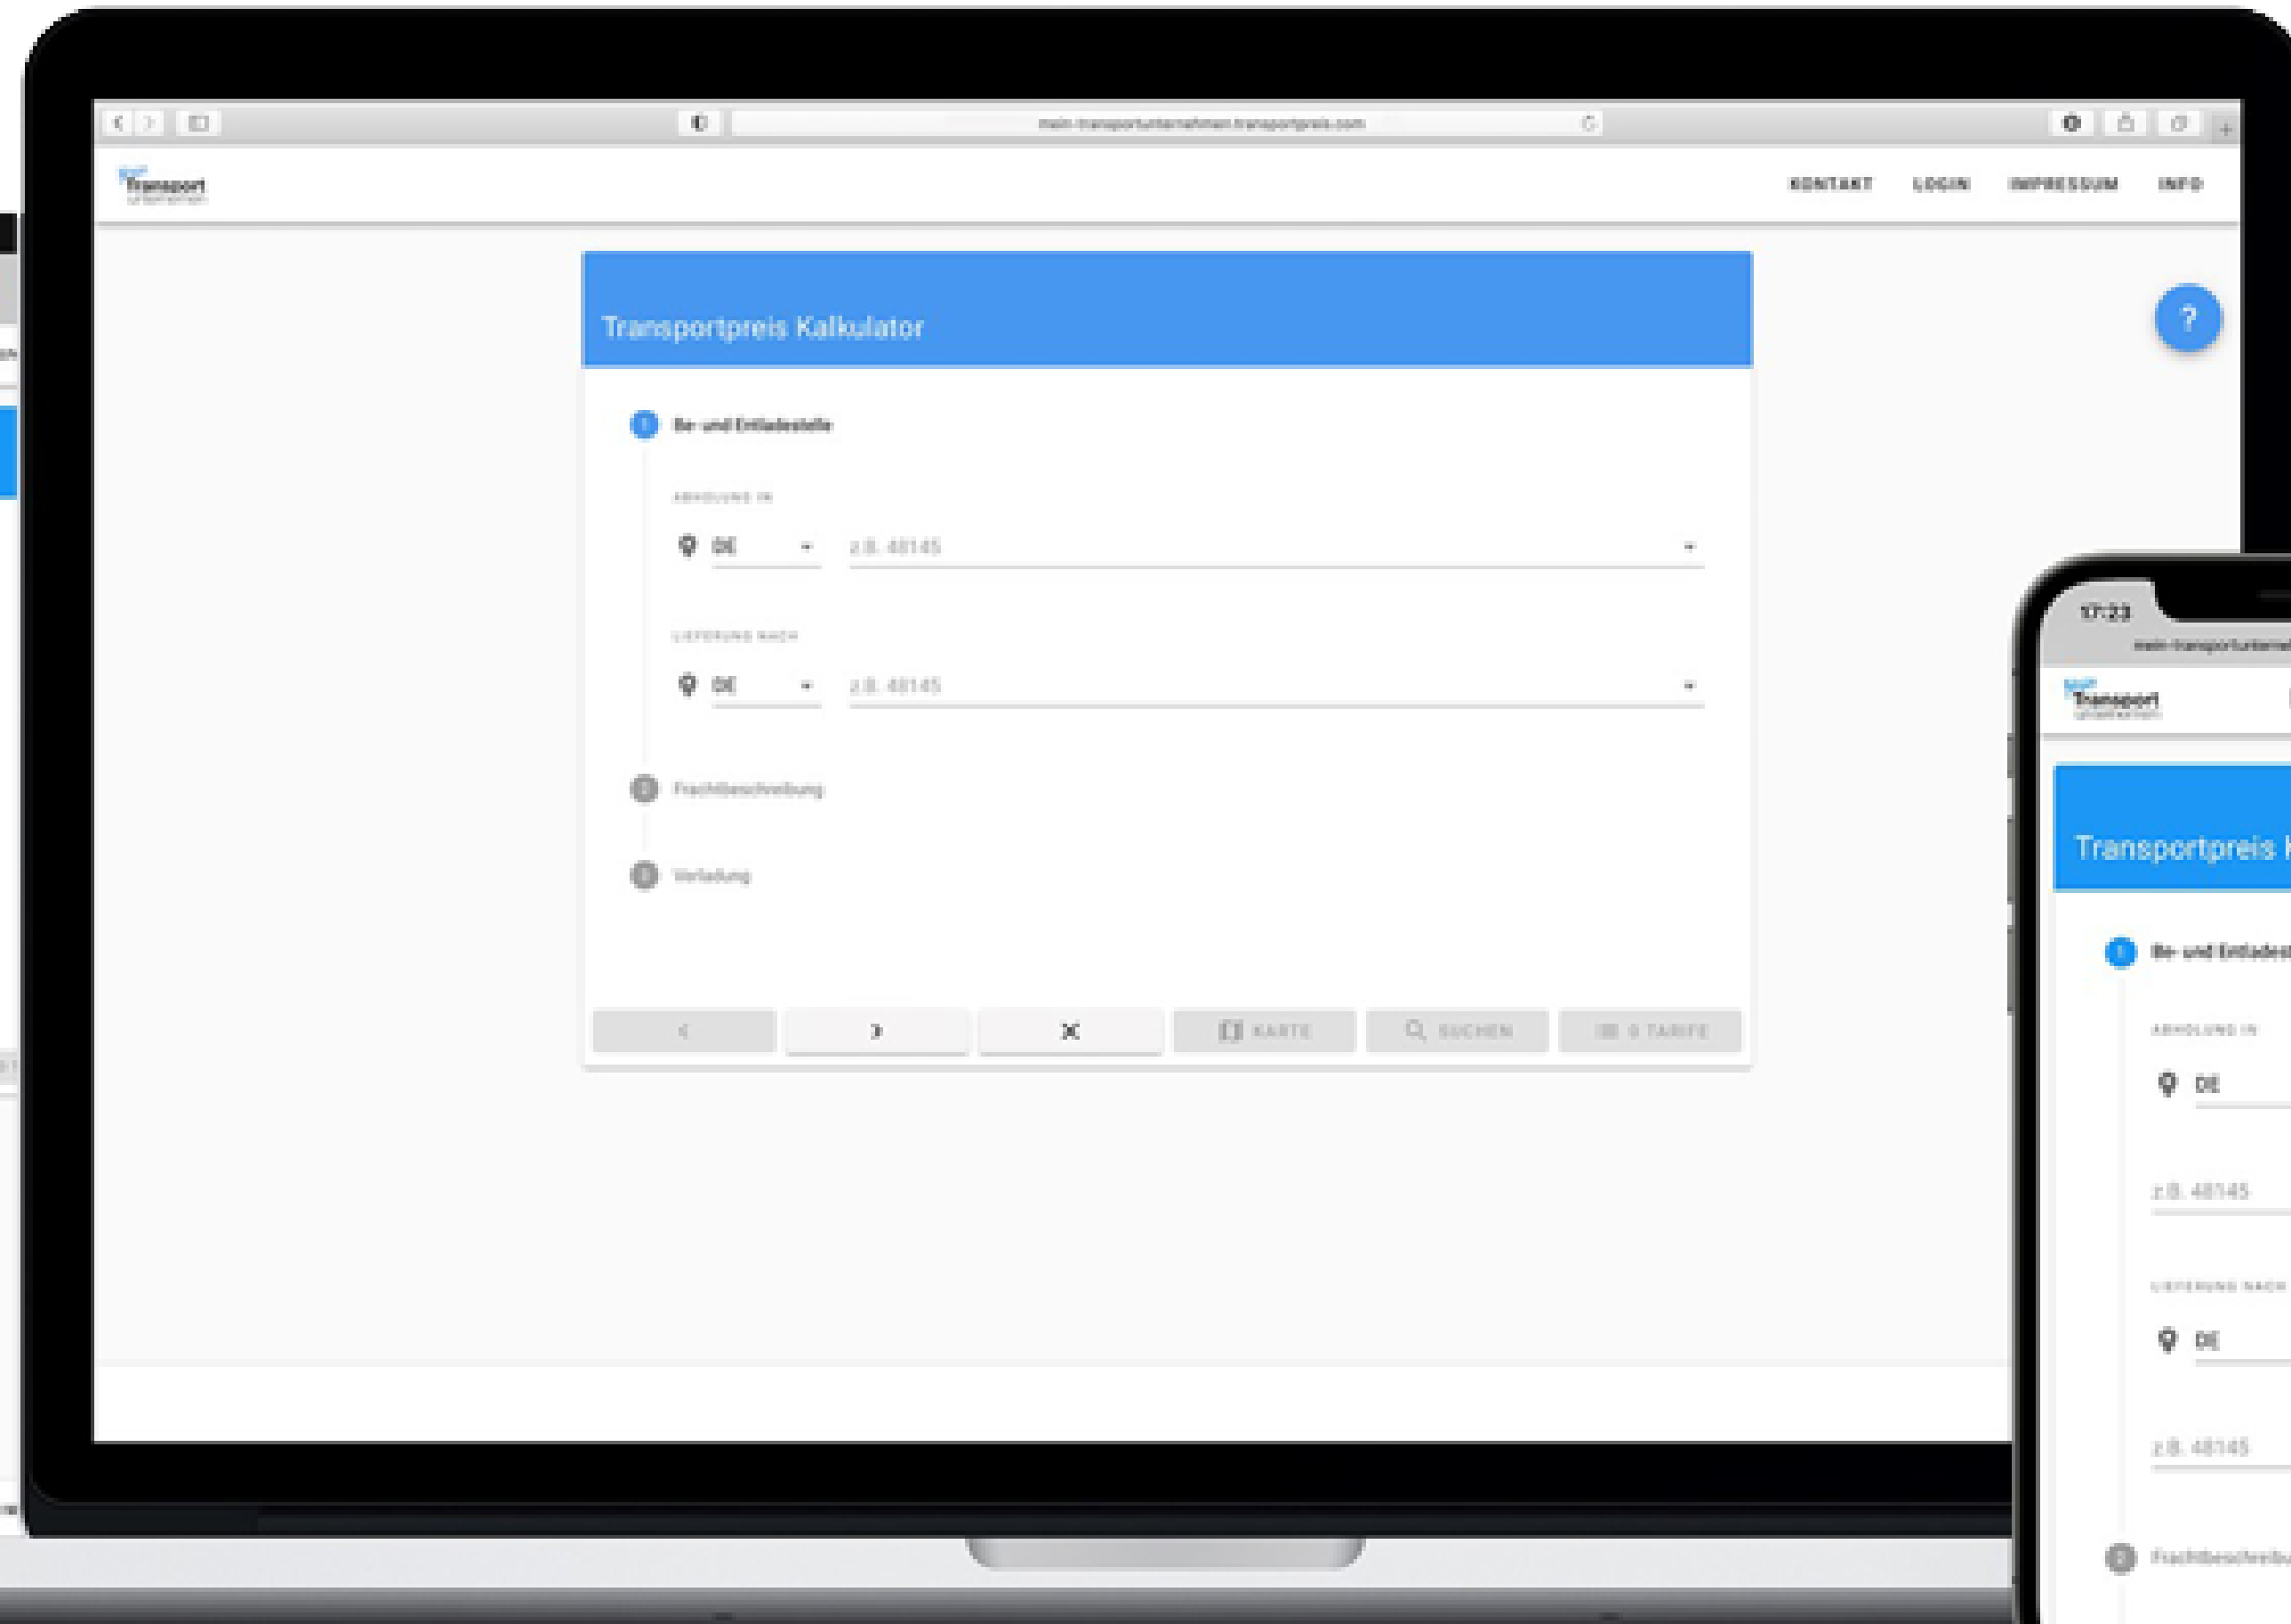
mein-transportunternehmen.transportpreis.com

Transport

KONTAKT LOGIN IMPRESSUM INFO

Transportpreis Kalkulator

?

1 Be- und Entladestelle

ABHOLUNG IN

DE z.B. 48145

LIEFERUNG NACH

DE z.B. 48145

2 Frachtbeschreibung

3 Verladung

KARTE SUCHEN 0 TARIFE

17:23

Transport

Transportpreis

1 Be- und Entlades

ABHOLUNG IN

DE

z.B. 48145

LIEFERUNG NACH

DE

z.B. 48145

2 Frachtbeschreibu